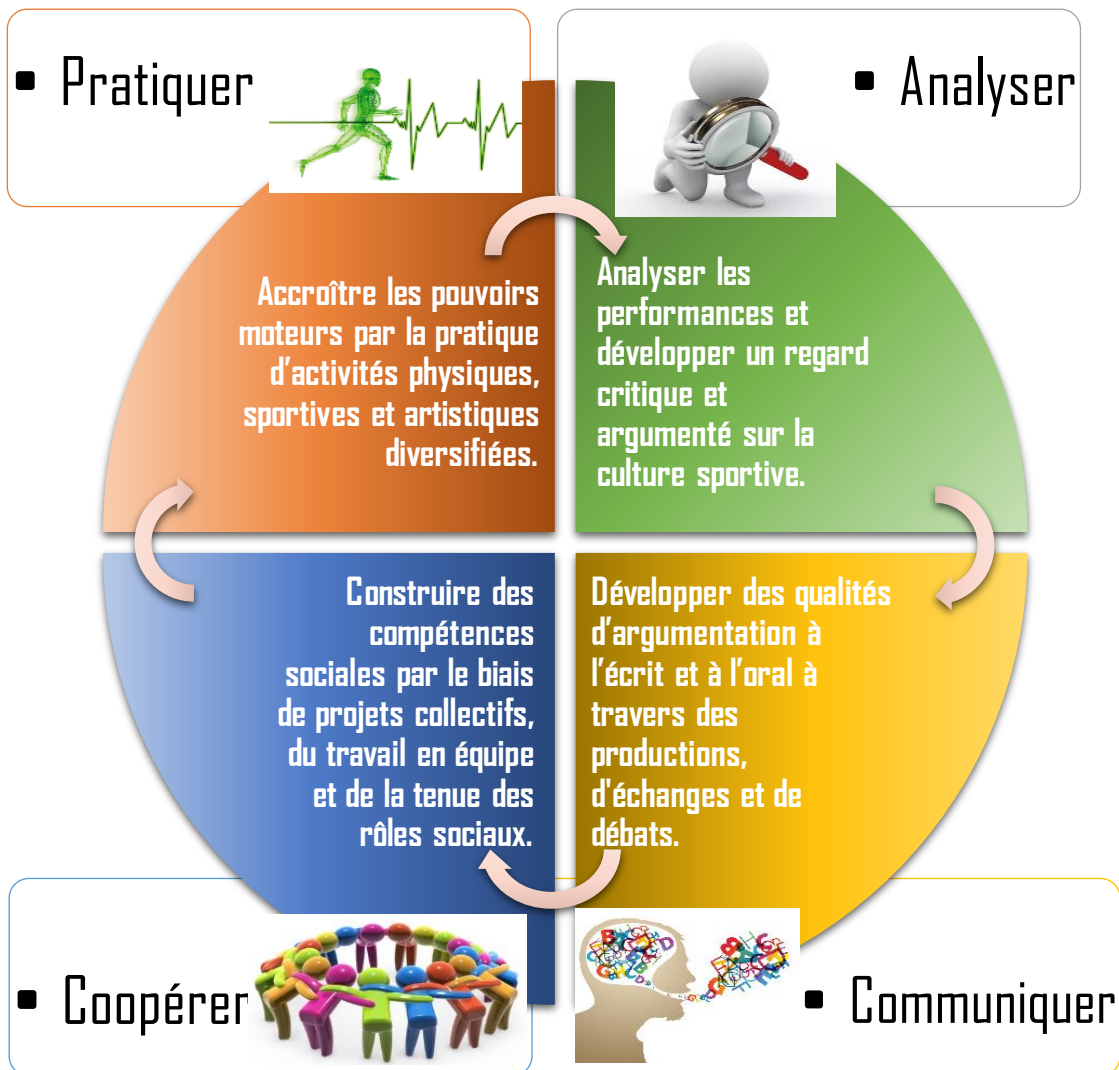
• Pratiquer

• Analyser

Accroître les pouvoirs moteurs par la pratique d'activités physiques, sportives et artistiques diversifiées.

Analyser les performances et développer un regard critique et argumenté sur la culture sportive.

Construire des compétences sociales par le biais de projets collectifs, du travail en équipe et de la tenue des rôles sociaux.

Développer des qualités d'argumentation à l'écrit et à l'oral à travers des productions, d'échanges et de débats.

• Coopérer

• Communiquer